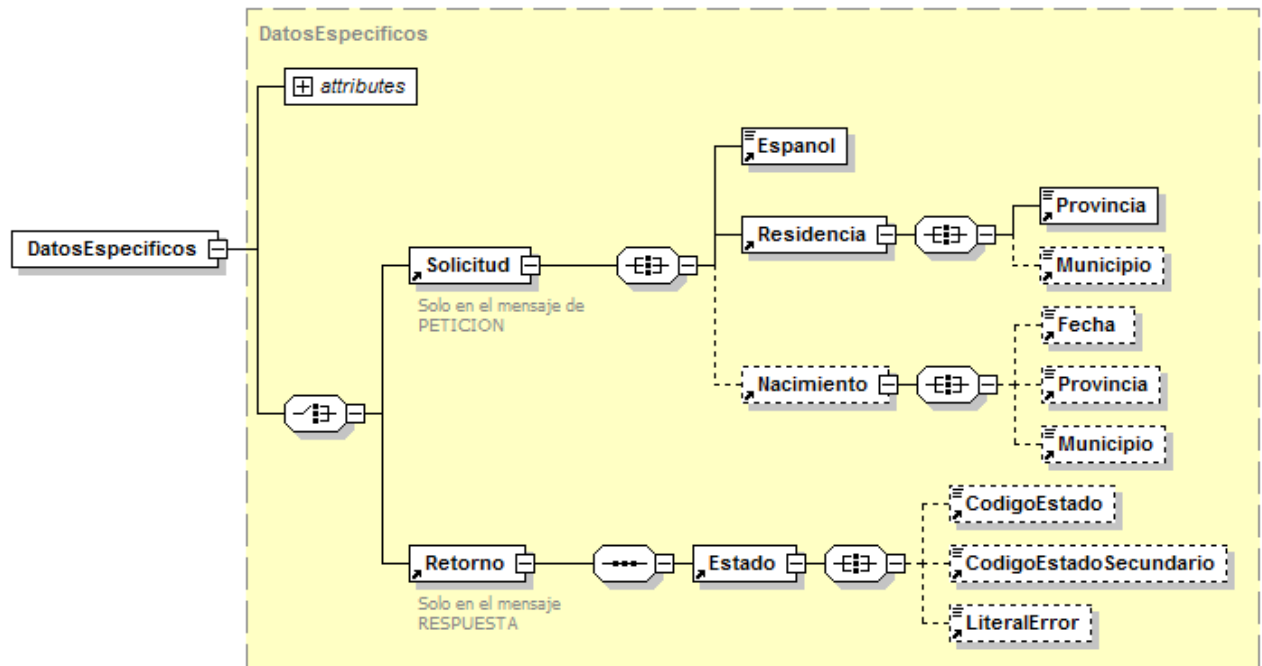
DatosEspecificos

attributes

DatosEspecificos

Espanol

Residencia

Provincia

Municipio

Solicitud

Solo en el mensaje de PETICION

Fecha

Nacimiento

Provincia

Municipio

CodigoEstado

Retorno

Estado

CodigoEstadoSecundario

Solo en el mensaje RESPUESTA

LiteralError